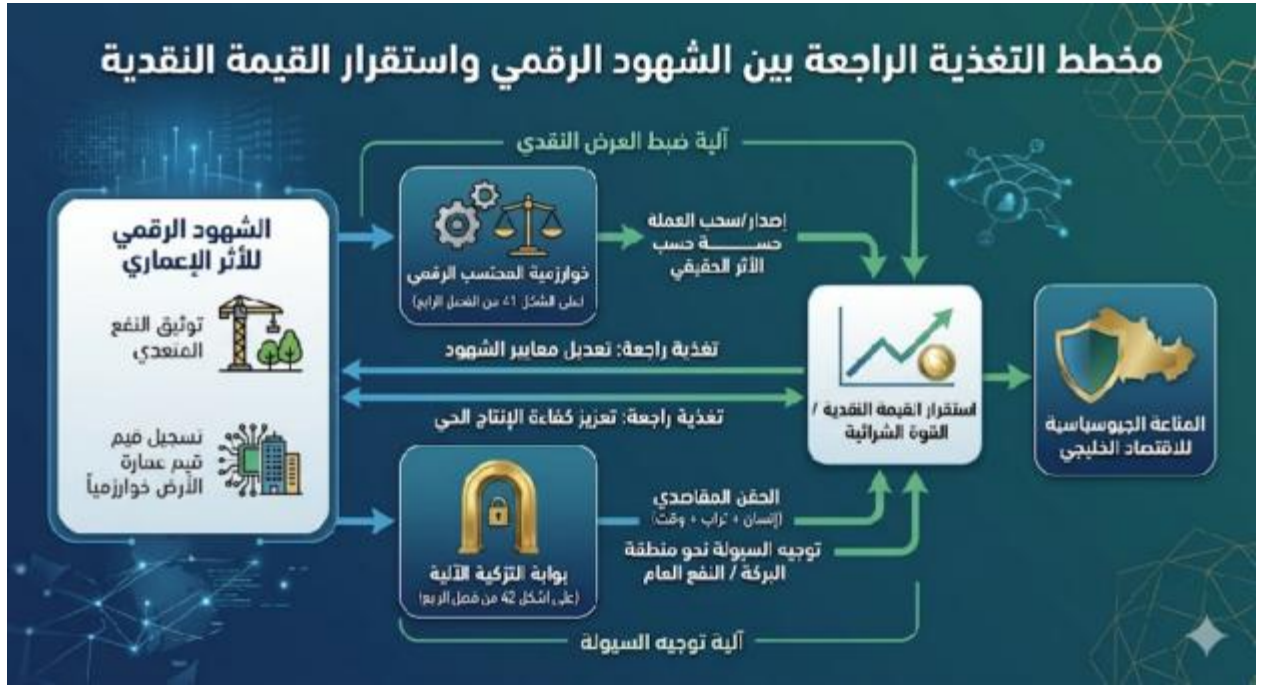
مخطط التغذية الراجعة بين الشهود الرقمي واستقرار القيمة النقدية

آلية ضبط العرض النقدي

الشهود الرقمي للأثر الإعماري

توثيق النفع المتعدي

تسجيل قيم قيم عمارة الأرض خوارزمياً

خوارزمية المحتسب الرقمي
(على الشكل 41 من الفصل الرابع)

إصدار/سحب العملة حسبة حسب الأثر الحقيقي

تغذية راجعة: تعديل معايير الشهود

تغذية راجعة: تعزيز كفاءة الإنتاج الحي

استقرار القيمة النقدية / القوة الشرائية

المناعة الجيوسياسية للاقتصاد الخليجي

الحقن المقاصدي
(إنسان + تراب + وقت)

توجيه السيولة نحو منطقة البركة / النفع العام

بوابة التزكية الآلية
(على الشكل 42 من فصل الرابع)

آلية توجيه السيولة